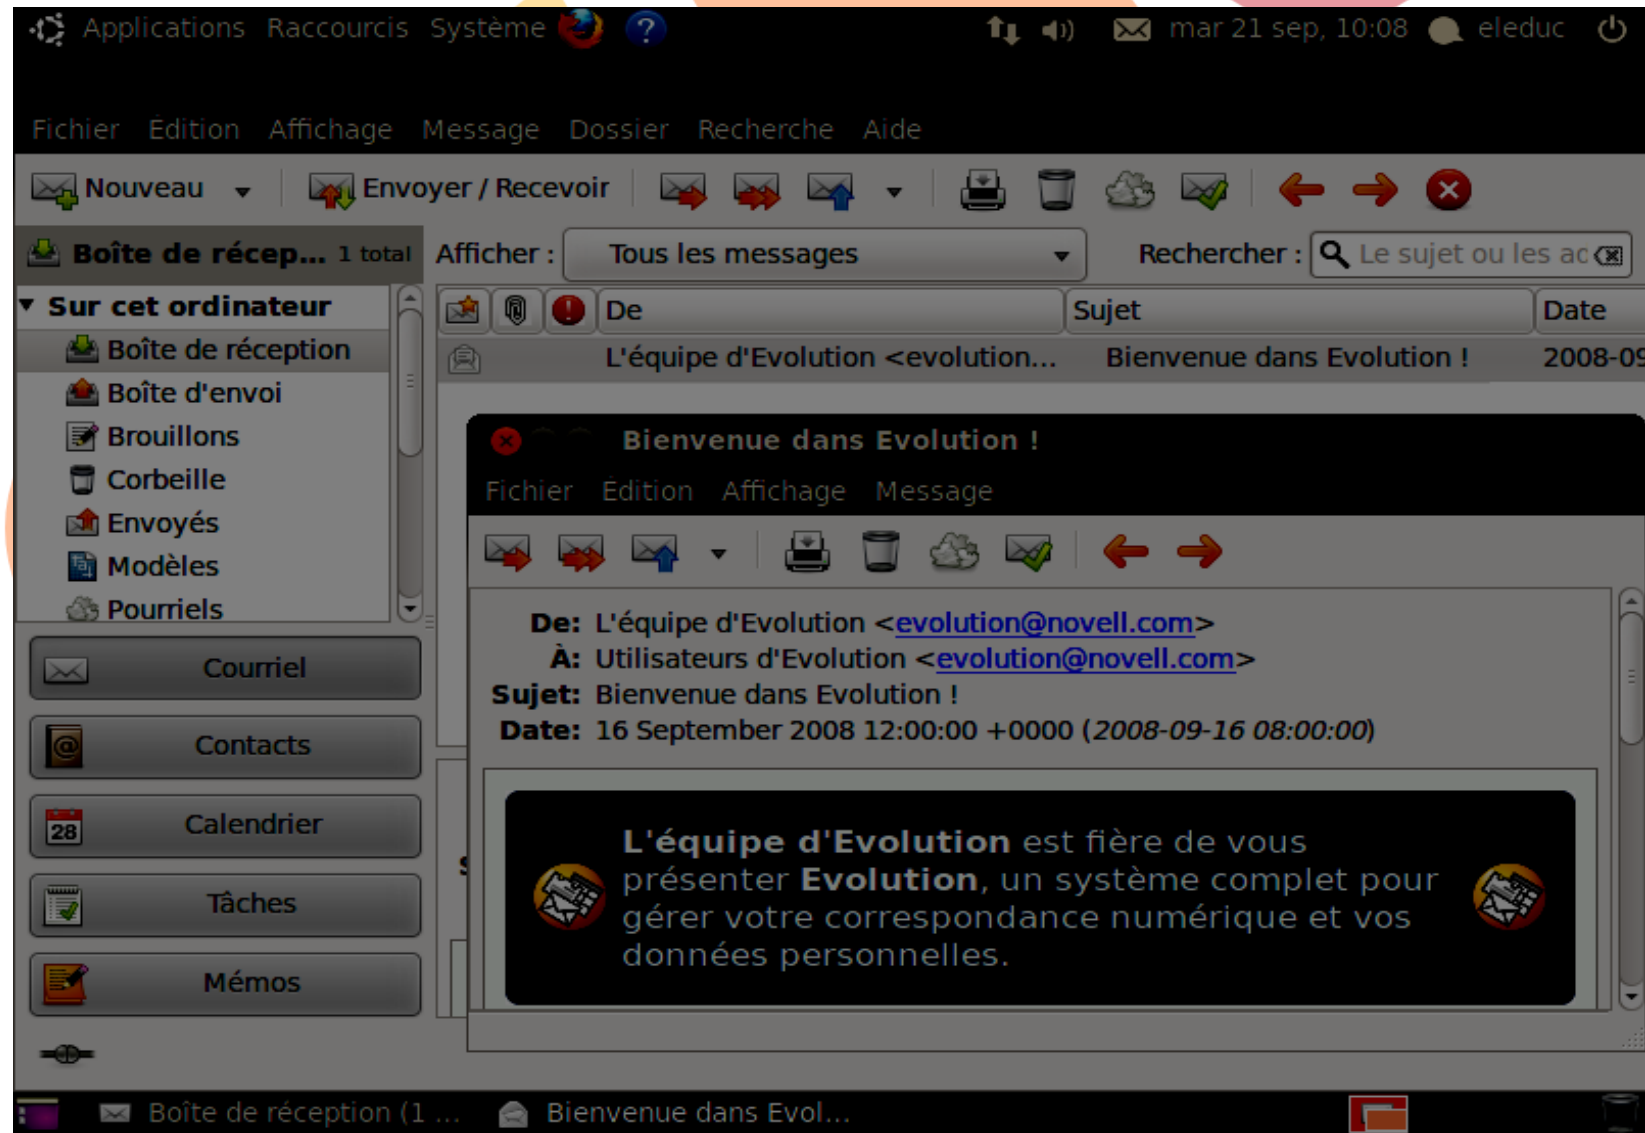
Applications Raccourcis Système

mar 21 sep, 10:08 eleduc

Fichier Édition Affichage Message Dossier Recherche Aide

Nouveau Envoyer / Recevoir

Boîte de récep... 1 total

Afficher : Tous les messages

Rechercher : Le sujet ou les ac

Sur cet ordinateur
Boîte de réception
Boîte d'envoi
Brouillons
Corbeille
Envoyés
Modèles
Pourriels

| | | | De | Sujet | Date |
|---|---|---|---|---|---|
| | | | L'équipe d'Evolution <evolution... | Bienvenue dans Evolution ! | 2008-09 |

Bienvenue dans Evolution !

Fichier Édition Affichage Message

De: L'équipe d'Evolution <evolution@novell.com>
À: Utilisateurs d'Evolution <evolution@novell.com>
Sujet: Bienvenue dans Evolution !
Date: 16 September 2008 12:00:00 +0000 (2008-09-16 08:00:00)

L'équipe d'Evolution est fière de vous présenter Evolution, un système complet pour gérer votre correspondance numérique et vos données personnelles.

Courriel
Contacts
28
Calendrier
Tâches
Mémos

Boîte de réception (1 ... Bienvenue dans Evol...